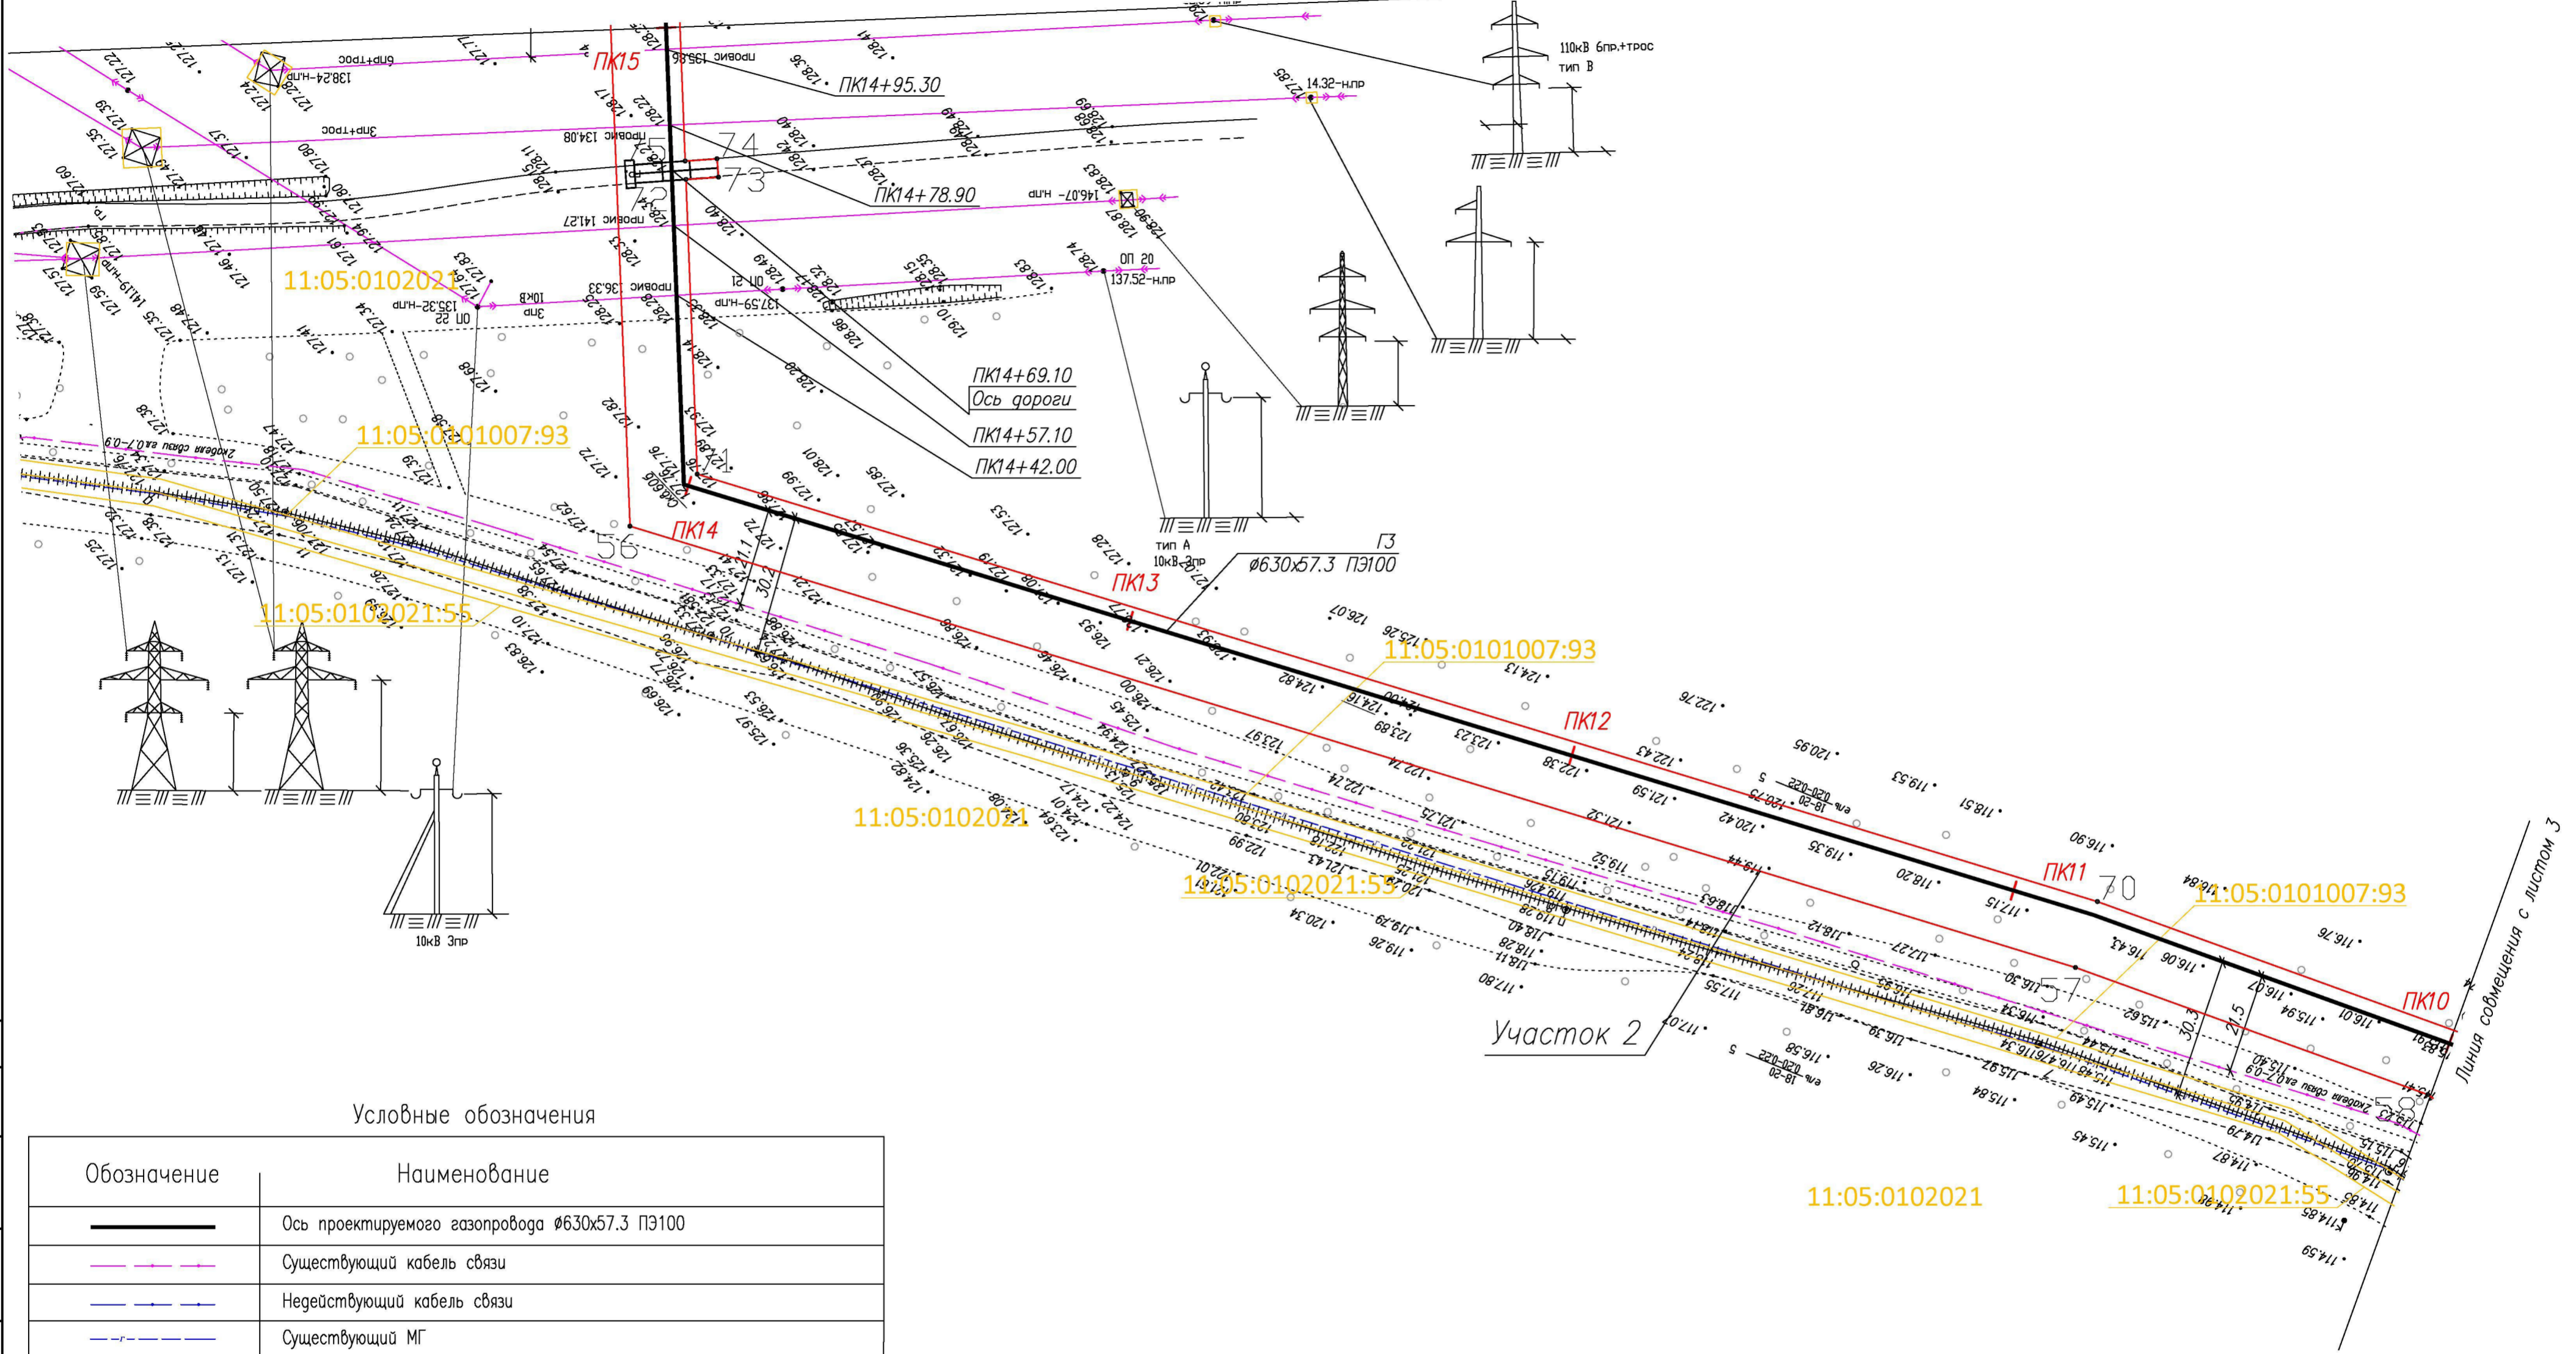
110кВ 6пр.+трос
тип В

ПК15
провис 135.86
ПК14+95.30
6пр+трос
138.24-н.пр
3пр+трос
провис 134.08
14.32-н.пр
74
73
72
ПК14+78.90
146.07-н.пр
провис 141.27
11:05:0102021
ОП 20
137.52-н.пр
ОП 21
137.59-н.пр
провис 136.33
10кВ
3пр
135.32-н.пр
ОП 22

ПК14+69.10
Ось дороги
ПК14+57.10
ПК14+42.00

11:05:0101007:93
2кабеля связи ел.0.7-0.9
71
56
ПК14
ПК13
тип А
10кВ 3пр
Г3
ø630х57.3 ПЭ100
11:05:0102021:55
11:05:0101007:93
ПК12
11:05:0102021
11:05:0102021:55
ПК11
70
11:05:0101007:93
57
Участок 2
ПК10
Линия совмещения с листом 3
10кВ 3пр
11:05:0102021
11:05:0102021:55

Условные обозначения

| Обозначение | Наименование |
|---|---|
| | Ось проектируемого газопровода ø630х57.3 ПЭ100 |
| | Существующий кабель связи |
| | Недействующий кабель связи |
| | Существующий МГ |